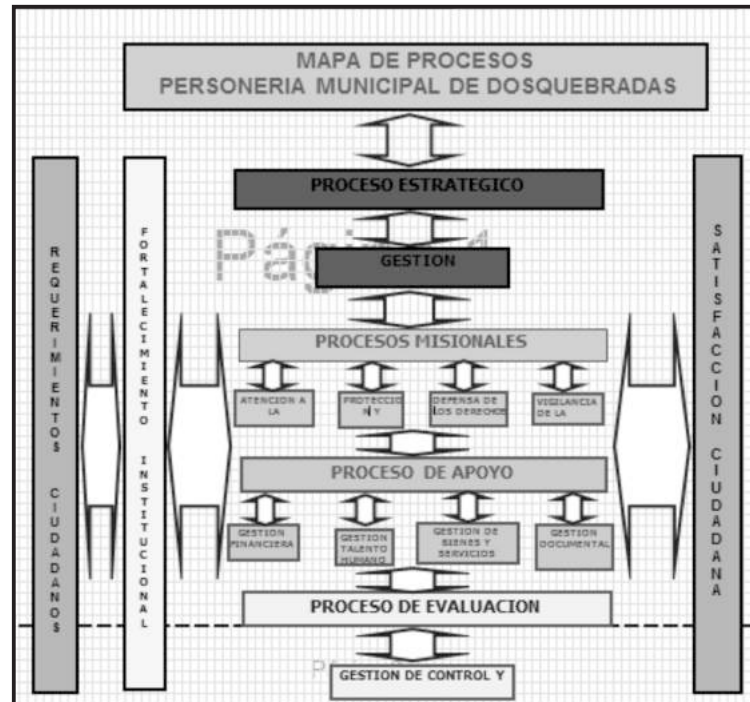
MAPA DE PROCESOS
PERSONERIA MUNICIPAL DE DOSQUEBRADAS

REQUERIMIENTOS CIUDADANOS

FORTALECIMIENTO INSTITUCIONAL

PROCESO ESTRATEGICO

Pág

GESTION

PROCESOS MISIONALES

ATENCION A LA

PROTECCIO N Y

DEFENSA DE LOS DERECHOS

VIGILANCIA DE LA

PROCESO DE APOYO

GESTION FINANCIERA

GESTION TALENTO HUMANO

GESTION DE BIENES Y SERVICIOS

GESTION DOCUMENTAL

PROCESO DE EVALUACION

P

GESTION DE CONTROL Y

SATISFACCION CIUDADANA